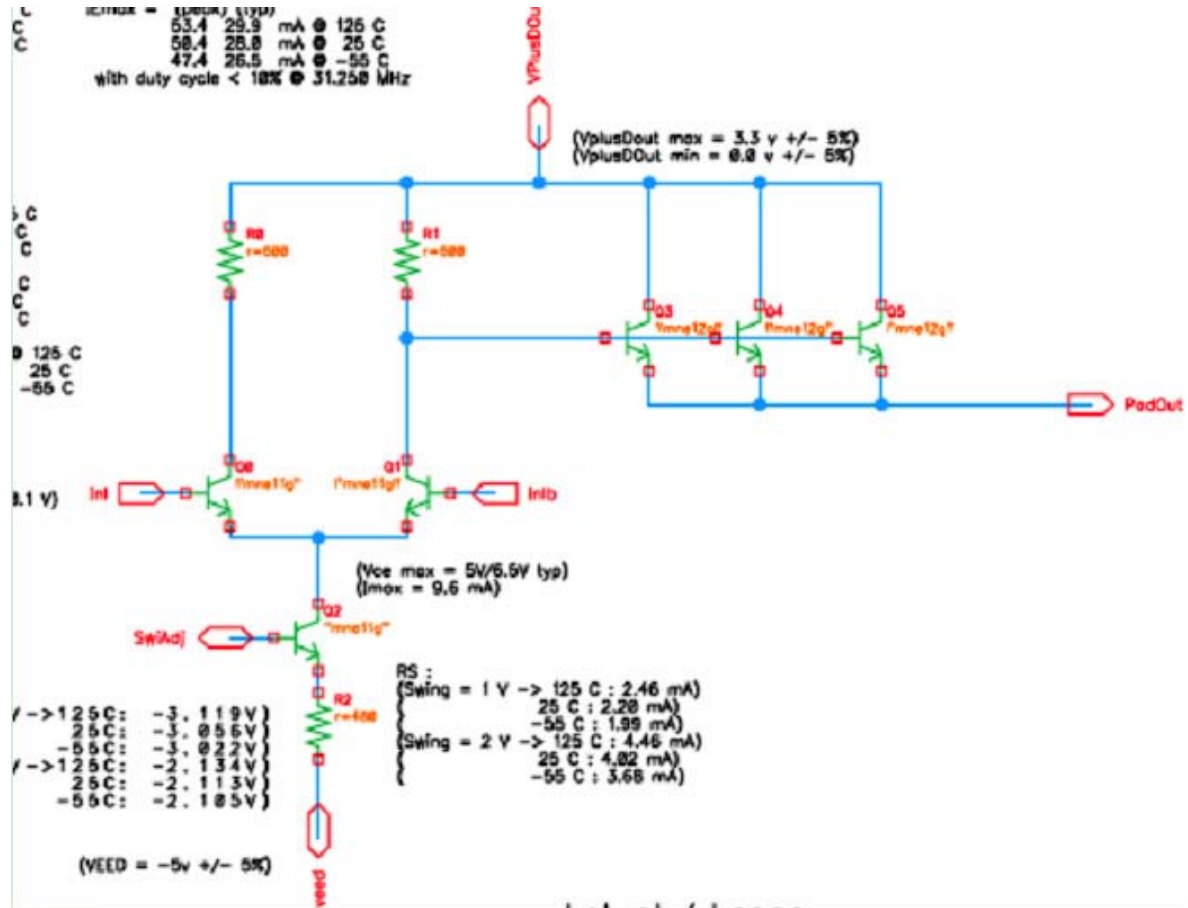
C
C
Iemax = (peak) (typ)
53.4 29.9 mA @ 125 C
50.4 28.0 mA @ 25 C
47.4 26.5 mA @ -55 C
with duty cycle < 10% @ 31.250 MHz

VPlusDOut

(VplusDOut max = 3.3 v +/- 5%)
(VplusDOut min = 0.0 v +/- 5%)

C
C
C
C
C
C
125 C
25 C
-55 C

R0
r=500
R1
r=500

Q3
"mne12g"
Q4
"mne12g"
Q5
"mne12g"

PadOut

Q0
"mne11g"
Q1
"mne11g"

3.1 V)
Inl
Inlb

(Vce max = 5V/6.5V typ)
(Imax = 9.6 mA)

Q2
"mne11g"
SwiAdj

R2
r=400

RS :
(Swing = 1 V -> 125 C : 2.46 mA)
( 25 C : 2.20 mA)
( -55 C : 1.99 mA)
(Swing = 2 V -> 125 C : 4.46 mA)
( 25 C : 4.02 mA)
( -55 C : 3.68 mA)

V ->125C: -3.119V)
25C: -3.056V)
-55C: -3.022V)
V ->125C: -2.134V)
25C: -2.113V)
-55C: -2.105V)

(VEED = -5v +/- 5%)

VEED